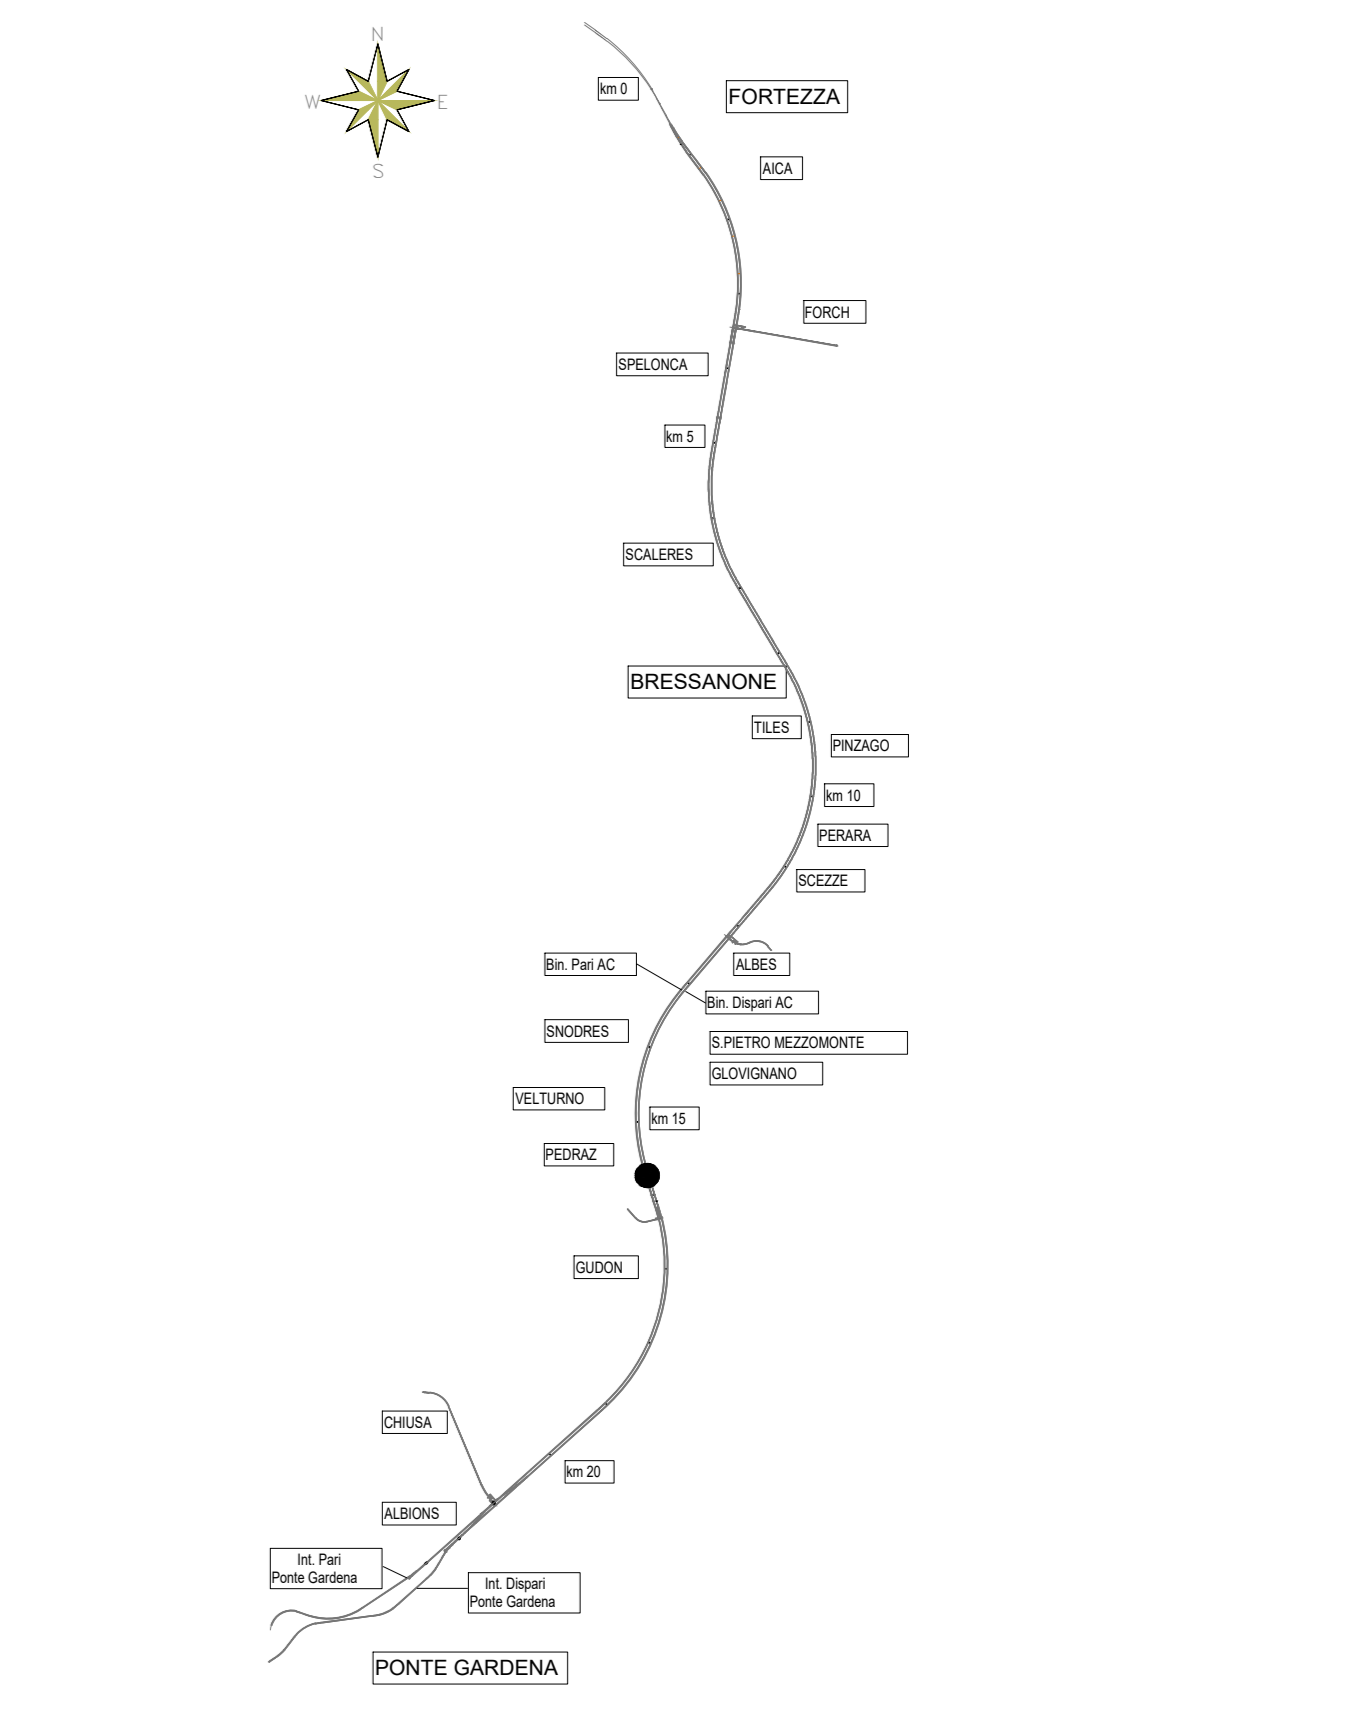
N
W
E
S

km 0
FORTEZZA
AICA
FORCH
SPELONCA
km 5
SCALERES
BRESSANONE
TILES
PINZAGO
km 10
PERARA
SCEZZE
Bin. Pari AC
ALBES
Bin. Dispari AC
SNODRES
S.PIETRO MEZZOMONTE
GLOVIGNANO
VELTURNO
km 15
PEDRAZ
GUDON
CHIUSA
km 20
ALBIONS
Int. Pari Ponte Gardena
Int. Dispari Ponte Gardena
PONTE GARDENA